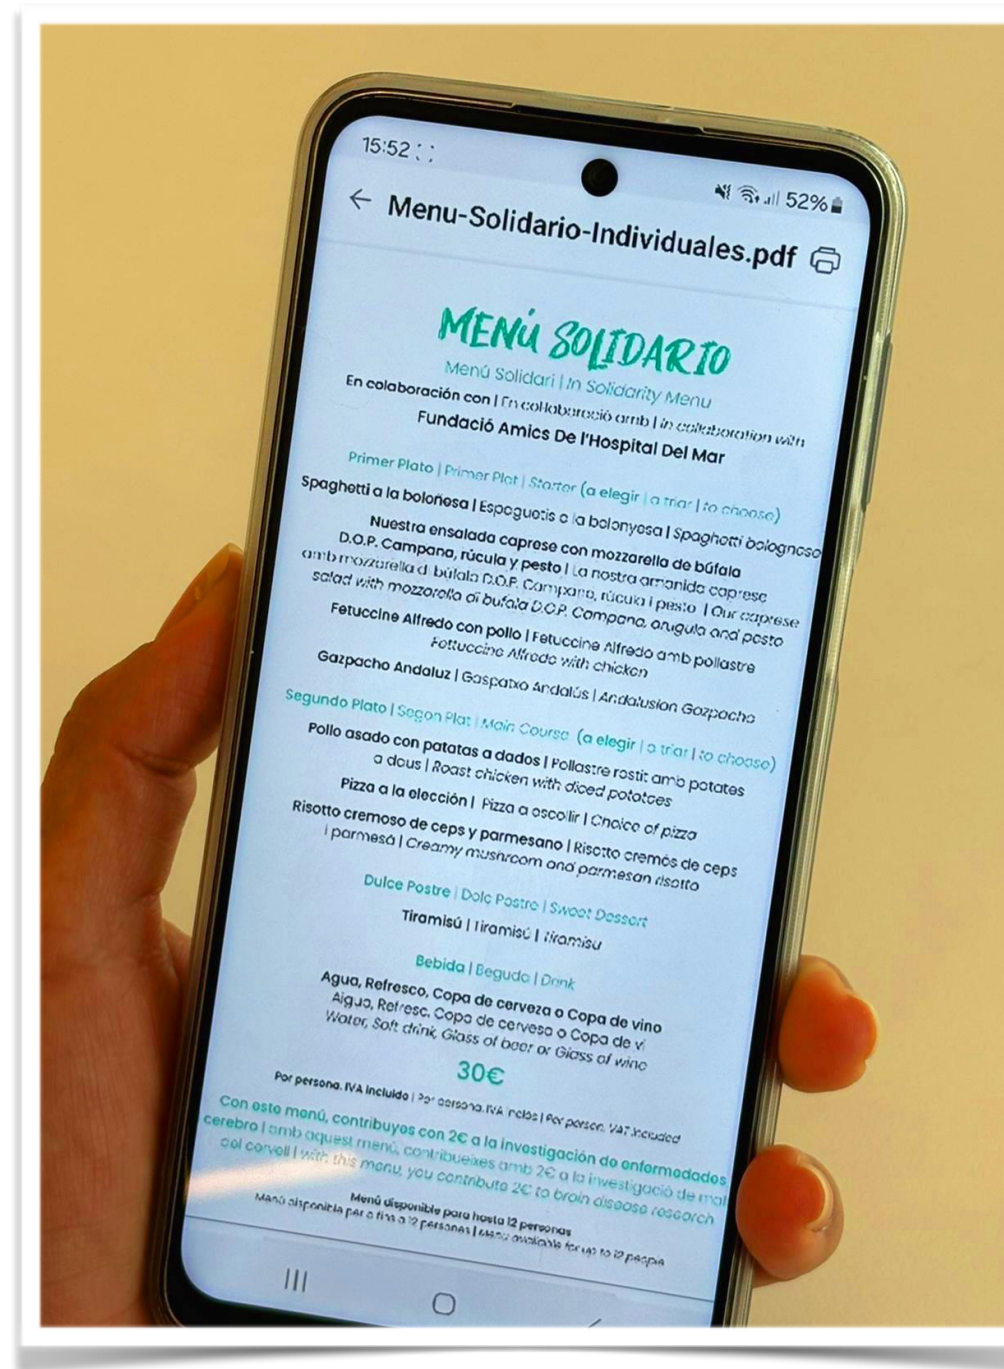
15:52

52%

Menu-Solidario-Individuales.pdf

MENÚ SOLIDARIO

Menú Solidari | In Solidarity Menu

En colaboración con | En col·laboració amb | In collaboration with

Fundació Amics De l'Hospital Del Mar

Primer Plato | Primer Plat | Starter (a elegir | a triar | to choose)

Spaghetti a la boloñesa | Espaguetis a la bolonyesa | Spaghetti bolognese

Nuestra ensalada caprese con mozzarella de búfala D.O.P. Campana, rúcula y pesto | La nostra amanida caprese amb mozzarella di búfala D.O.P. Campana, rúcula i pesto | Our caprese salad with mozzarella di bufala D.O.P. Campana, arugula and pesto

Fetuccine Alfredo con pollo | Fetuccine Alfredo amb pollastre Fettuccine Alfredo with chicken

Gazpacho Andaluz | Gaspatxo Andalús | Andalusian Gazpacho

Segundo Plato | Segon Plat | Main Course (a elegir | a triar | to choose)

Pollo asado con patatas a dados | Pollastre rostit amb patates a daus | Roast chicken with diced potatoes

Pizza a la elección | Pizza a escollir | Choice of pizza

Risotto cremoso de ceps y parmesano | Risotto cremós de ceps i parmesà | Creamy mushroom and parmesan risotto

Dulce Postre | Dolç Postre | Sweet Dessert

Tiramisú | Tiramisú | Tiramisu

Bebida | Beguda | Drink

Agua, Refresco, Copa de cerveza o Copa de vino
Aigua, Refresc, Copa de cervesa o Copa de vi
Water, Soft drink, Glass of beer or Glass of wine

30€

Por persona. IVA incluido | Per persona. IVA inclòs | Per person. VAT included

Con este menú, contribuyes con 2€ a la investigación de enfermedades cerebro | amb aquest menú, contribueixes amb 2€ a la investigació de mal del cervell | with this menu, you contribute 2€ to brain disease research

Menú disponible para hasta 12 personas
Menú disponible per a fins a 12 persones | Menu available for up to 12 people